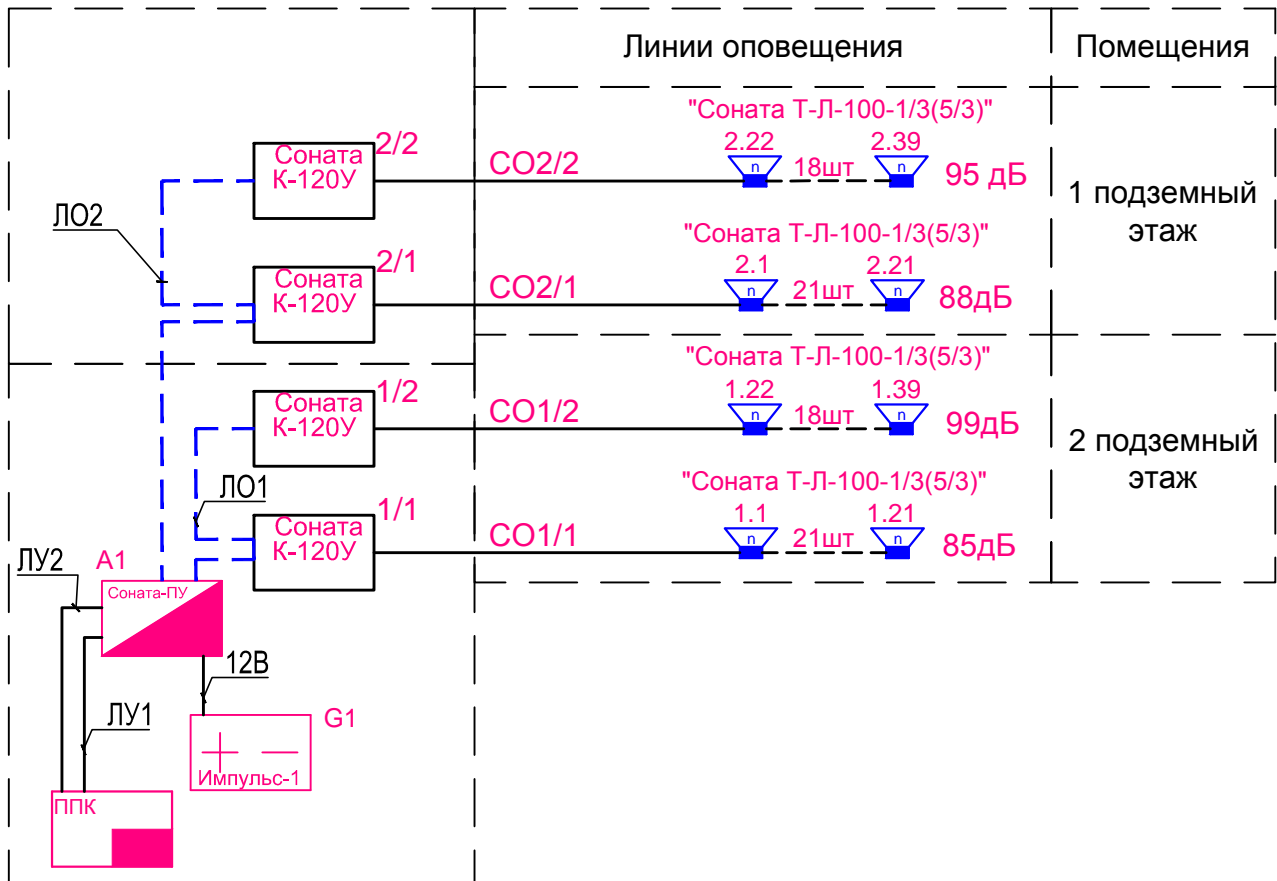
Линии оповещения | Помещения

"Соната Т-Л-100-1/3(5/3)"
2.22 2.39
Соната К-120У 2/2 СО2/2 n 18шт n 95 дБ

1 подземный этаж

ЛО2

"Соната Т-Л-100-1/3(5/3)"
2.1 2.21
Соната К-120У 2/1 СО2/1 n 21шт n 88дБ

"Соната Т-Л-100-1/3(5/3)"
1.22 1.39
Соната К-120У 1/2 СО1/2 n 18шт n 99дБ

2 подземный этаж

ЛО1

"Соната Т-Л-100-1/3(5/3)"
1.1 1.21
Соната К-120У 1/1 СО1/1 n 21шт n 85дБ

ЛУ2 A1
Соната-ПУ

12В

ЛУ1 G1
Импульс-1

ППК